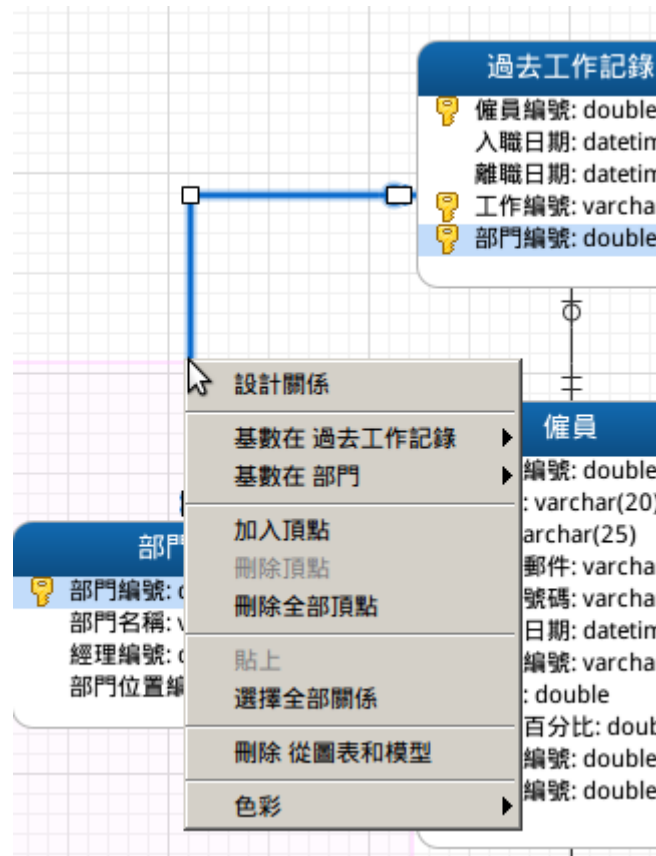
過去工作記錄
僱員編號: double
入職日期: datetim
離職日期: datetim
工作編號: varchar
部門編號: double

設計關係
基數在 過去工作記錄
基數在 部門
加入頂點
刪除頂點
刪除全部頂點
貼上
選擇全部關係
刪除 從圖表和模型
色彩

部門
部門編號: d
部門名稱: v
經理編號: d
部門位置編

僱員
編號: double
: varchar(20)
archar(25)
郵件: varcha
號碼: varcha
日期: datetim
編號: varcha
: double
百分比: doub
編號: double
編號: double